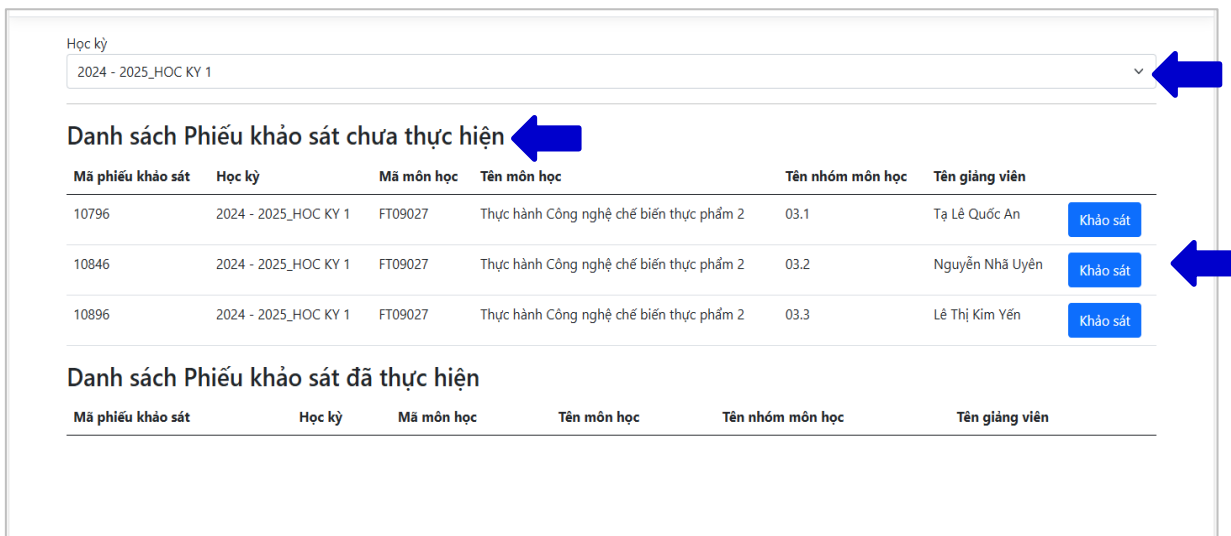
Học kỳ

2024 - 2025_HOC KY 1

Danh sách Phiếu khảo sát chưa thực hiện

| Mã phiếu khảo sát | Học kỳ | Mã môn học | Tên môn học | Tên nhóm môn học | Tên giảng viên | |
|---|---|---|---|---|---|---|
| 10796 | 2024 - 2025_HOC KY 1 | FT09027 | Thực hành Công nghệ chế biến thực phẩm 2 | 03.1 | Tạ Lê Quốc An | Khảo sát |
| 10846 | 2024 - 2025_HOC KY 1 | FT09027 | Thực hành Công nghệ chế biến thực phẩm 2 | 03.2 | Nguyễn Nhã Uyên | Khảo sát |
| 10896 | 2024 - 2025_HOC KY 1 | FT09027 | Thực hành Công nghệ chế biến thực phẩm 2 | 03.3 | Lê Thị Kim Yến | Khảo sát |

Danh sách Phiếu khảo sát đã thực hiện

| Mã phiếu khảo sát | Học kỳ | Mã môn học | Tên môn học | Tên nhóm môn học | Tên giảng viên |
|---|---|---|---|---|---|